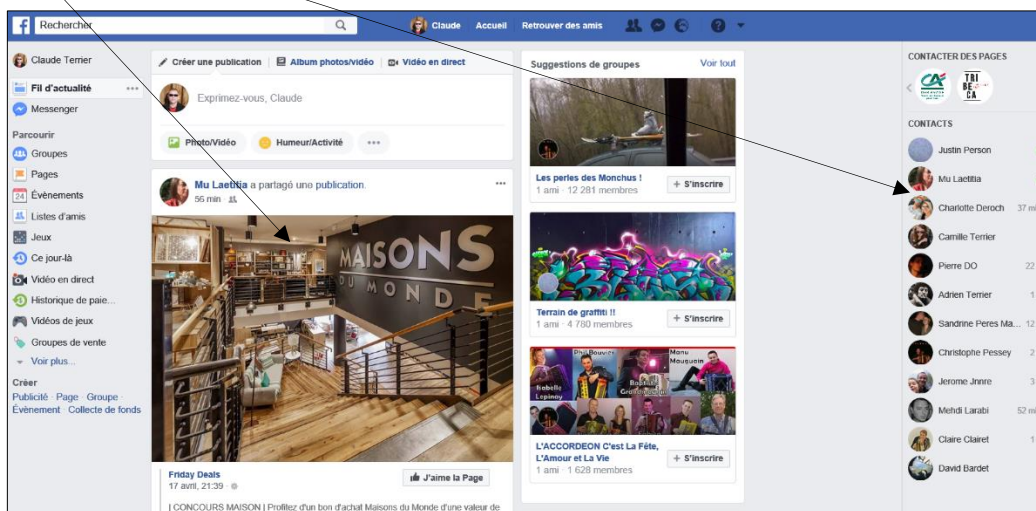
Rechercher

Claude Accueil Retrouver des amis

Claude Terrier
Fil d'actualité
Messenger
Parcourir
Groupes
Pages
Évènements
Listes d'amis
Jeux
Ce jour-là
Vidéo en direct
Historique de paie...
Vidéos de jeux
Groupes de vente
Voir plus...
Créer
Publicité · Page · Groupe · Évènement · Collecte de fonds

Créer une publication | Album photos/vidéo | Vidéo en direct
Exprimez-vous, Claude
Photo/Vidéo Humeur/Activité ...

Mu Laetitia a partagé une publication.
55 min

MAISONS DU MONDE

Friday Deals
17 avril, 21:39
J'aime la Page
| CONCOURS MAISON | Profitez d'un bon d'achat Maisons du Monde d'une valeur de

Suggestions de groupes Voir tout
Les perles des Monchus !
1 ami · 12 281 membres
+ S'inscrire
Terrain de graffiti !!
1 ami · 4 780 membres
+ S'inscrire
Phil Bouvier Manu Maugain Isabelle Lepinay Bastien Grandjean
L'ACCORDEON C'est La Fête, L'Amour et La Vie
1 ami · 1 628 membres
+ S'inscrire

CONTACTER DES PAGES
TRI BE CA
CONTACTS
Justin Person
Mu Laetitia
Charlotte Deroch 37 mi
Camille Terrier
Pierre DO 22
Adrien Terrier 1
Sandrine Peres Ma... 12
Christophe Pessey 2
Jerome Jnnre 3
Mehdi Larabi 52 mi
Claire Clairet 1
David Bardet